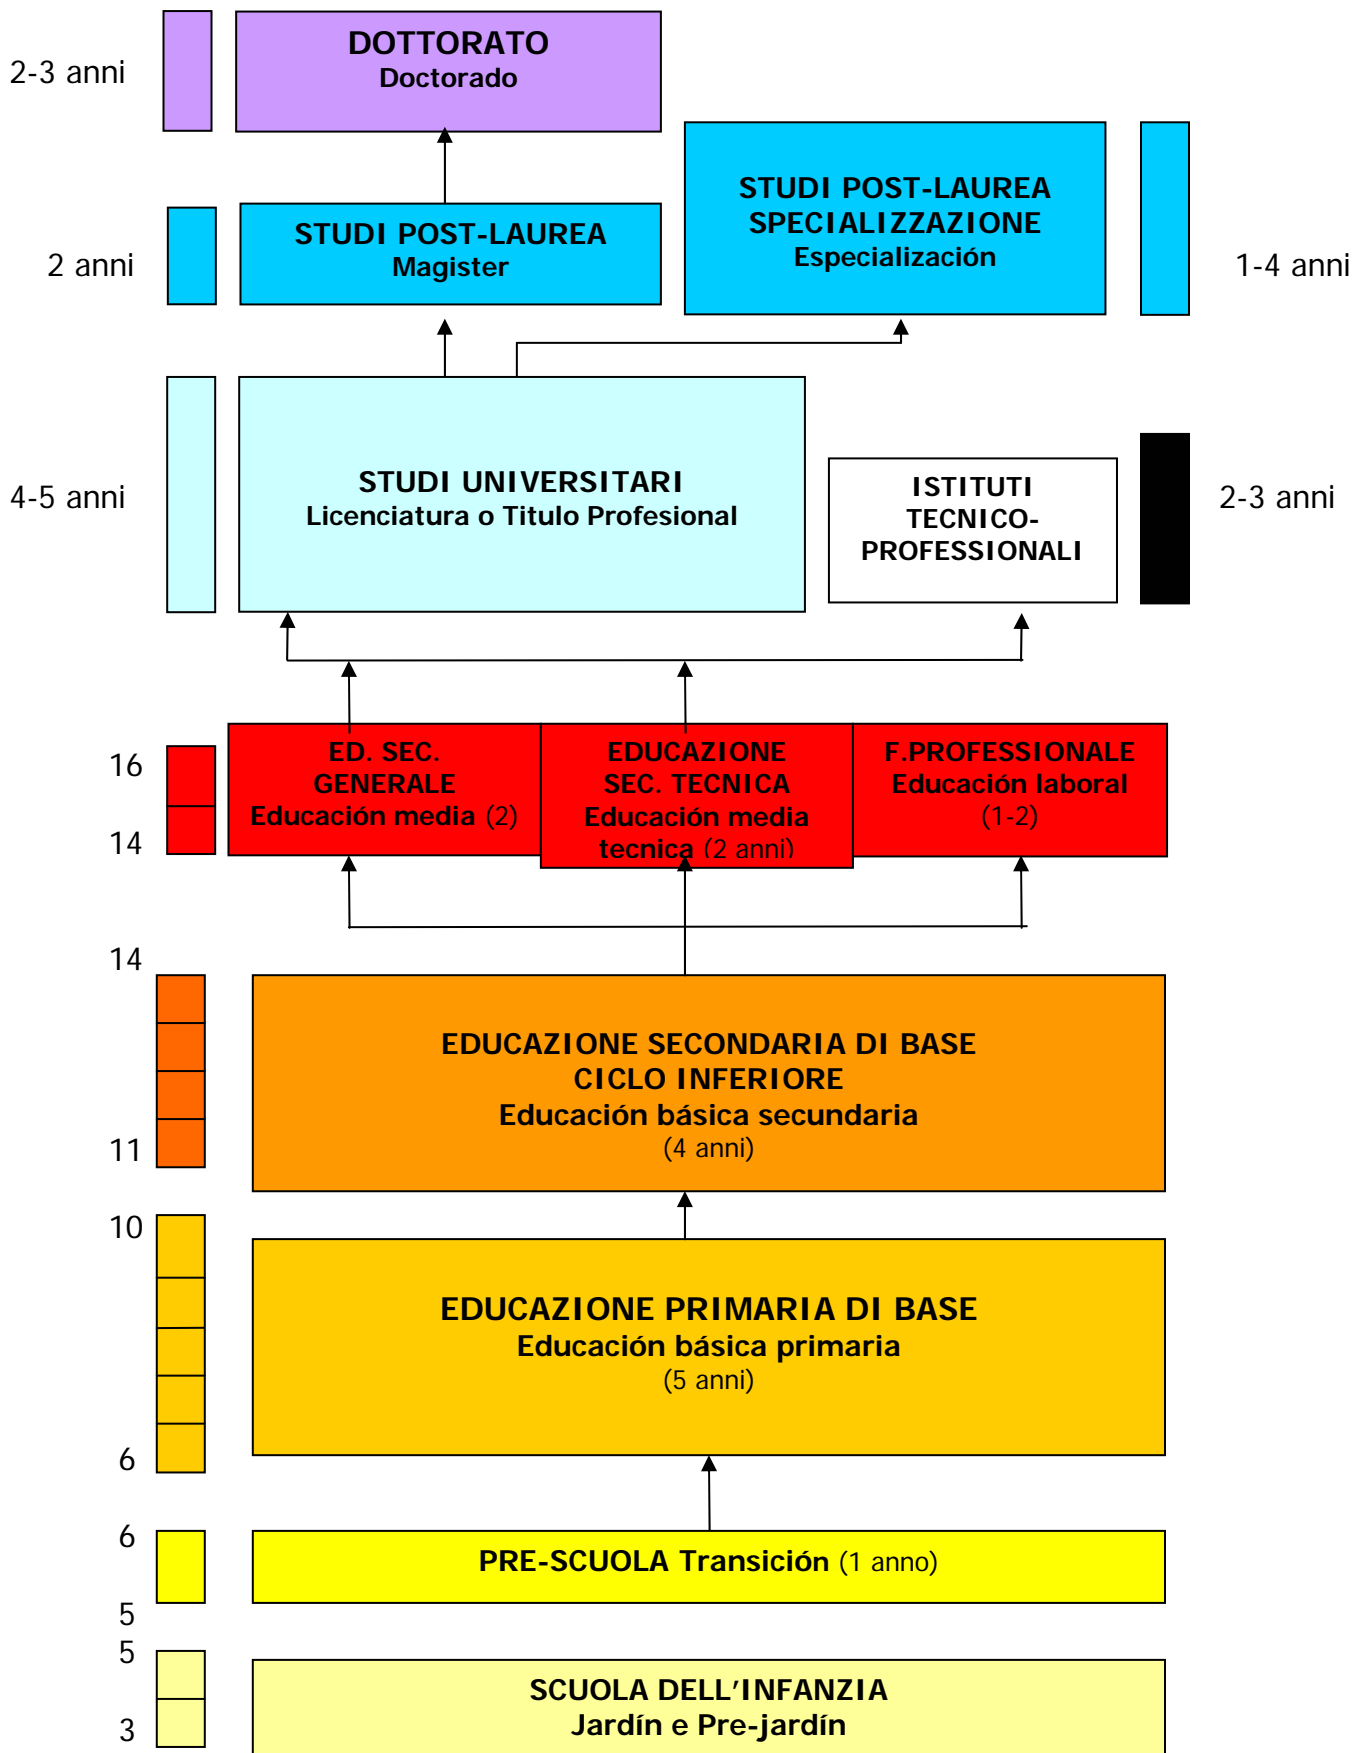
2-3 anni

DOTTORATO
Doctorado

2 anni

STUDI POST-LAUREA
Magister

STUDI POST-LAUREA
SPECIALIZZAZIONE
Especialización

1-4 anni

4-5 anni

STUDI UNIVERSITARI
Licenciatura o Titulo Profesional

ISTITUTI TECNICO-PROFESSIONALI

2-3 anni

16

14

ED. SEC. GENERALE
Educación media (2)

EDUCAZIONE SEC. TECNICA
Educación media tecnica (2 anni)

F.PROFESSIONALE
Educación laboral
(1-2)

14

11

EDUCAZIONE SECONDARIA DI BASE
CICLO INFERIORE
Educación básica secundaria
(4 anni)

10

6

EDUCAZIONE PRIMARIA DI BASE
Educación básica primaria
(5 anni)

6

5

PRE-SCUOLA Transición (1 anno)

5

3

SCUOLA DELL'INFANZIA
Jardín e Pre-jardín